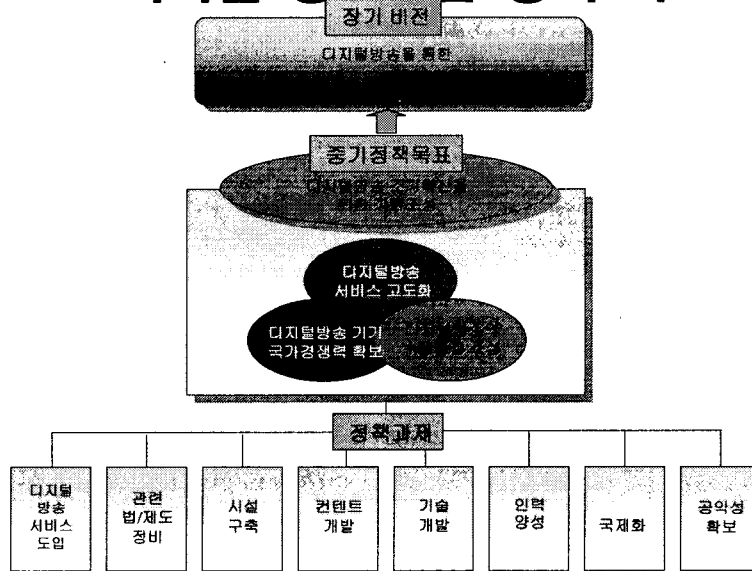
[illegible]

장기 비전

디지털방송을 통한 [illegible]

중기정책목표

디지털방송 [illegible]

디지털방송 서비스 고도화

디지털방송 기기 국가경쟁력 확보

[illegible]

정책과제

디지털 방송 서비스 도입

관련 법/제도 정비

시설 구축

컨텐트 개발

기술 개발

인력 양성

국제화

공익성 확보